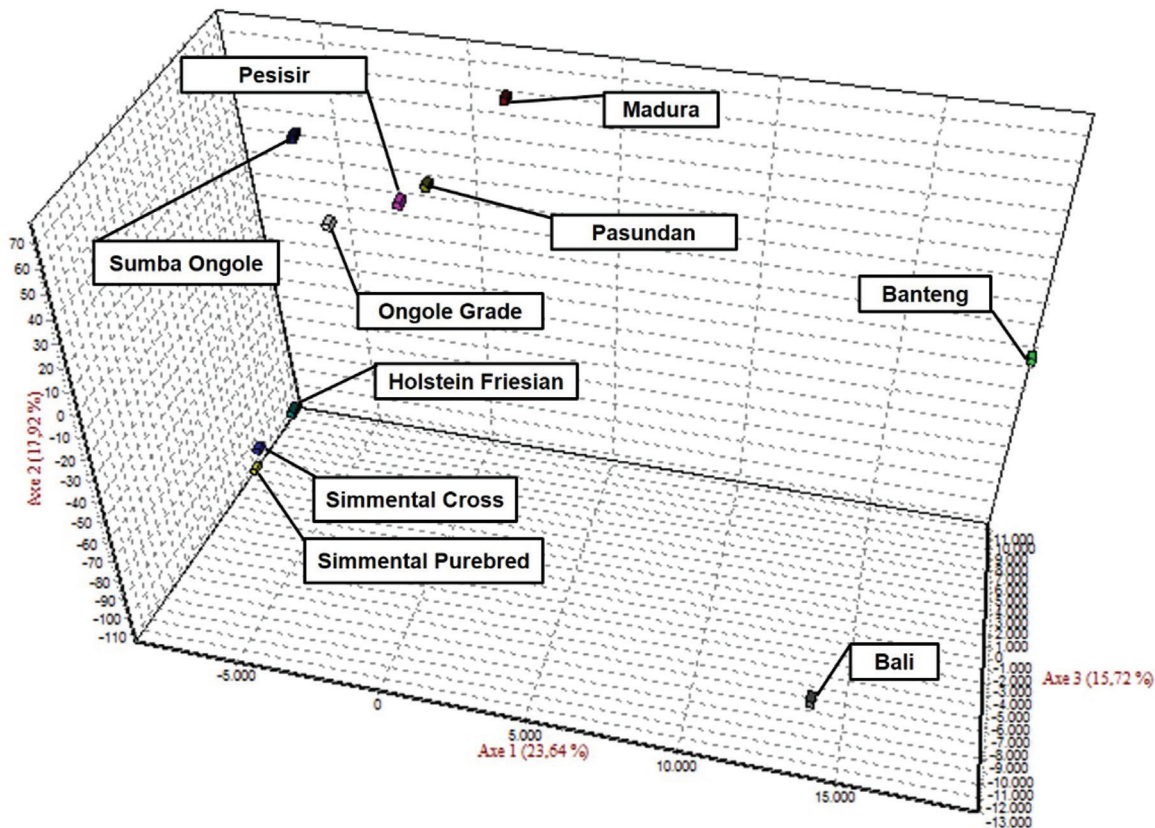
Pesisir

Madura

Pasundan

Sumba Ongole

Ongole Grade

Banteng

Holstein Friesian

Simmental Cross

Simmental Purebred

Bali

70
60
50
40
30
20
10
0
-10
-20
-30
-40
-50
-60
-70
-80
-90
-100
-110

Axe 2 (17,92 %)

-5.000
0
5.000
10.000
15.000

Axe 1 (23,64 %)

11.000
10.000
9.000
8.000
7.000
6.000
5.000
4.000
3.000
2.000
1.000
0
-1.000
-2.000
-3.000
-4.000
-5.000
-6.000
-7.000
-8.000
-9.000
-10.000
-11.000
-12.000
-13.000

Axe 3 (15,72 %)